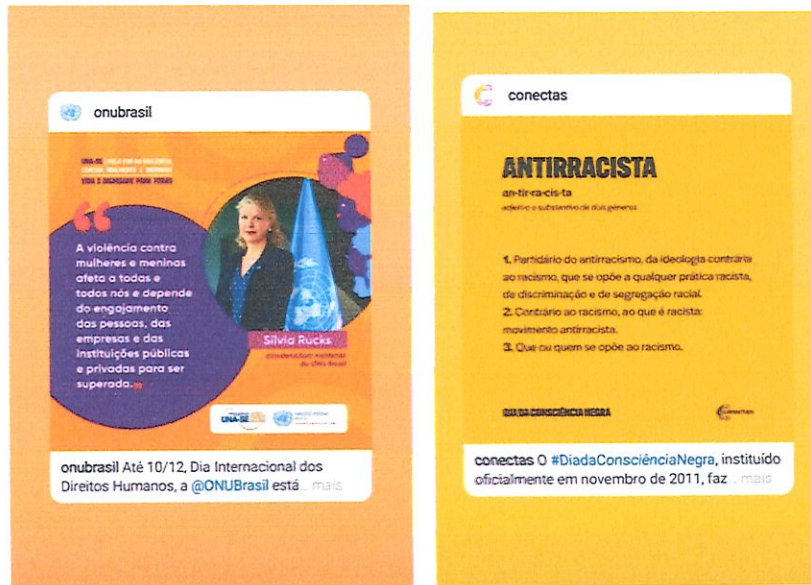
onubrasil

UNA-SE PELO FIM DA VIOLÊNCIA CONTRA MULHERES E MENINAS VIDA E DIGNIDADE PARA TODAS

A violência contra mulheres e meninas afeta a todas e todos nós e depende do engajamento das pessoas, das empresas e das instituições públicas e privadas para ser superada.

Silvia Rucks
Coordenadora residente da ONU Brasil

UNA-SE

NAÇÕES UNIDAS

onubrasil Até 10/12, Dia Internacional dos Direitos Humanos, a @ONUBrasil está... mais

conectas

ANTIRRACISTA
an·ti·rra·cis·ta
adjetivo e substantivo de dois gêneros

1. Partidário do antirracismo, da ideologia contrária ao racismo, que se opõe a qualquer prática racista, de discriminação e de segregação racial.
2. Contrário ao racismo, ao que é racista: movimento antirracista.
3. Que ou quem se opõe ao racismo.

DIA DA CONSCIÊNCIA NEGRA

conectas

conectas O #DiadaConsciênciaNegra, instituído oficialmente em novembro de 2011, faz... mais